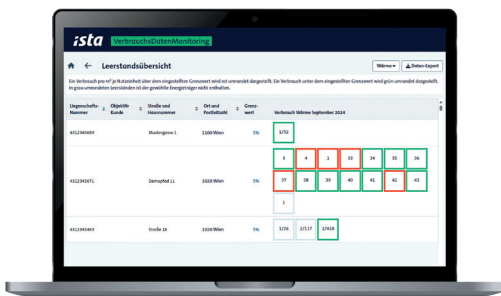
ista VerbrauchsDatenMonitoring

Leerstandsübersicht

Wärme ▾ Daten-Export

Ein Verbrauch pro m² je Nutzeinheit über dem eingestellten Grenzwert wird rot umrandet dargestellt. Ein Verbrauch unter dem eingestellten Grenzwert wird grün umrandet dargestellt. In grau umrandeten Leerständen ist der gewählte Energieträger nicht enthalten.

| Liegenschafts-Nummer | Objektiv Kunde | Straße und Hausnummer | Ort und Postleitzahl | Grenz-wert | Verbrauch Wärme September 2024 |
|---|---|---|---|---|---|
| 4312345669 | | Mustergasse 1 | 1100 Wien | 5% | 1/32 |
| 4312345671 | | Samsplatz 11 | 1020 Wien | 5% | 3, 4, 1, 33, 34, 35, 36, 37, 38, 39, 40, 41, 42, 43, 1 |
| 4312345469 | | Straße 18 | 1020 Wien | 5% | 1/26, 2/117, 2/418 |